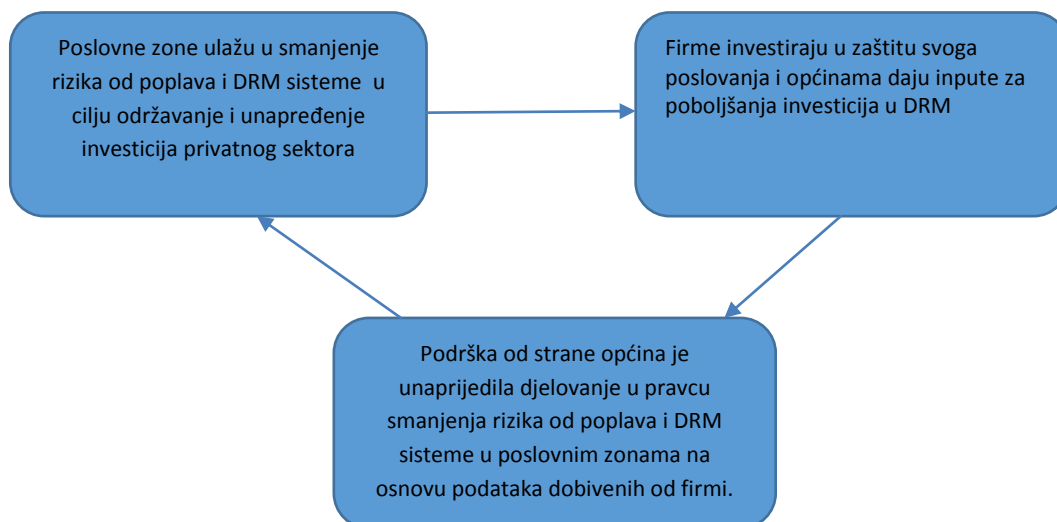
Poslovne zone ulažu u smanjenje rizika od poplava i DRM sisteme u cilju održavanje i unapređenje investicija privatnog sektora

Firme investiraju u zaštitu svoga poslovanja i općinama daju inpute za poboljšanja investicija u DRM

Podrška od strane općina je unaprijedila djelovanje u pravcu smanjenja rizika od poplava i DRM sisteme u poslovnim zonama na osnovu podataka dobivenih od firmi.